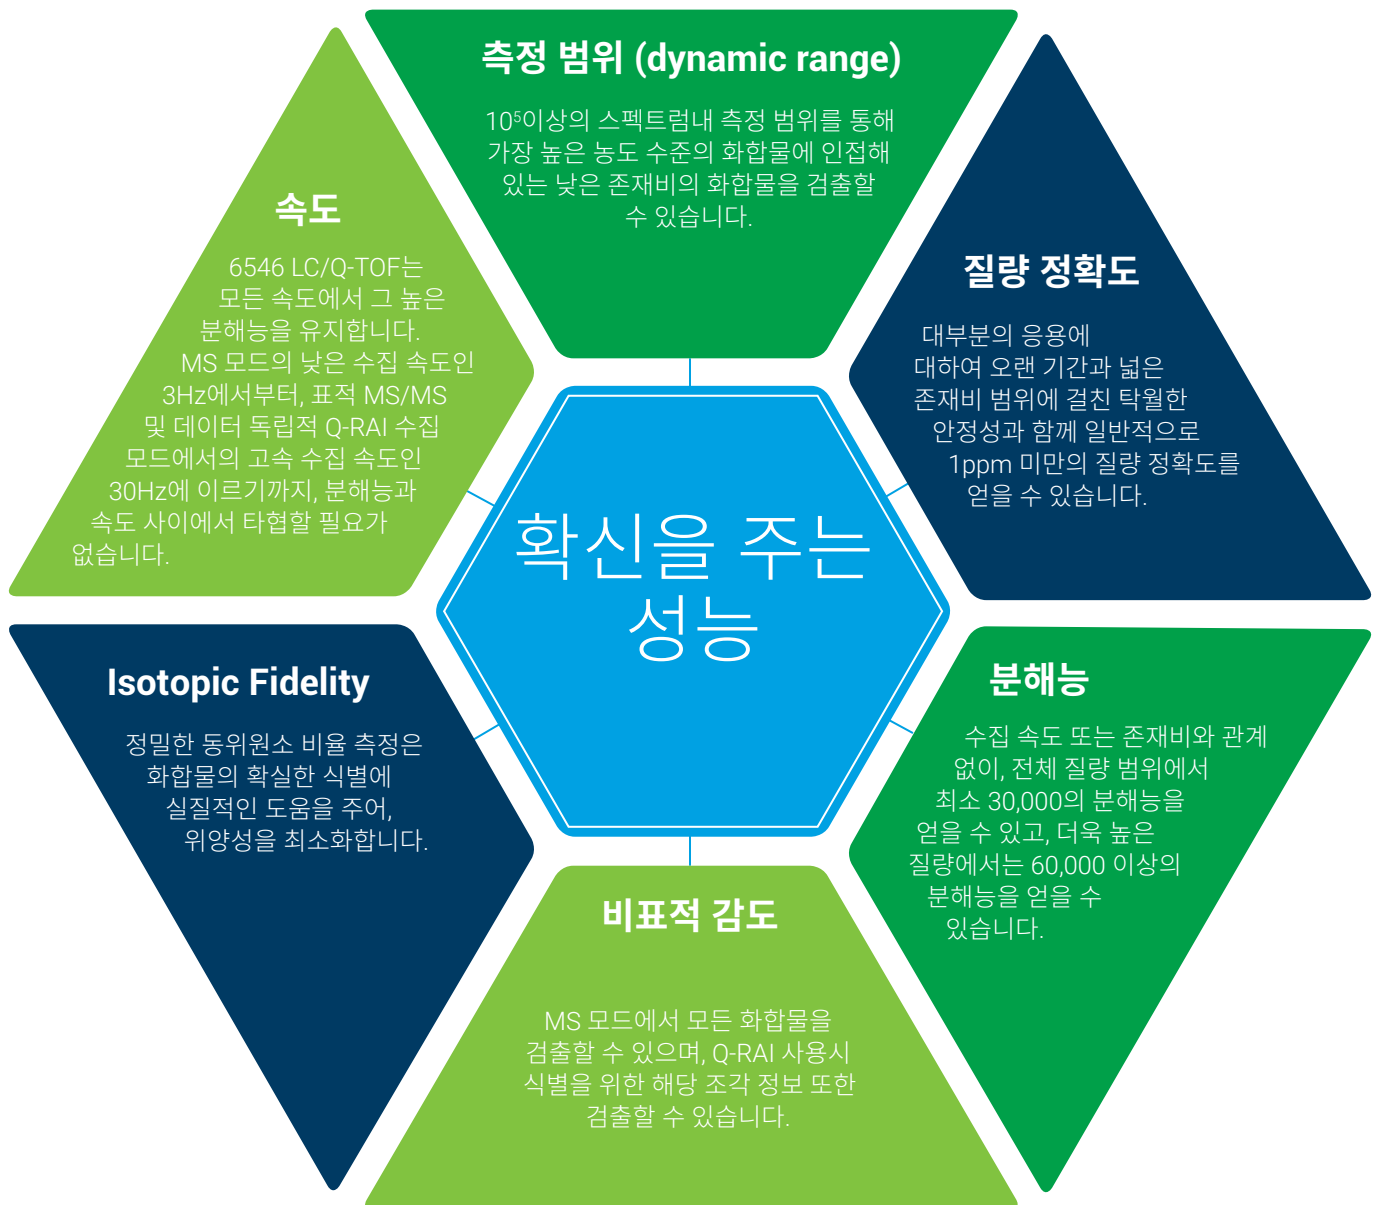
측정 범위 (dynamic range)

$10^5$이상의 스펙트럼내 측정 범위를 통해 가장 높은 농도 수준의 화합물에 인접해 있는 낮은 존재비의 화합물을 검출할 수 있습니다.

속도

6546 LC/Q-TOF는 모든 속도에서 그 높은 분해능을 유지합니다. MS 모드의 낮은 수집 속도인 3Hz에서부터, 표적 MS/MS 및 데이터 독립적 Q-RAI 수집 모드에서의 고속 수집 속도인 30Hz에 이르기까지, 분해능과 속도 사이에서 타협할 필요가 없습니다.

질량 정확도

대부분의 응용에 대하여 오랜 기간과 넓은 존재비 범위에 걸친 탁월한 안정성과 함께 일반적으로 1ppm 미만의 질량 정확도를 얻을 수 있습니다.

확신을 주는 성능

Isotopic Fidelity

정밀한 동위원소 비율 측정은 화합물의 확실한 식별에 실질적인 도움을 주어, 위양성을 최소화합니다.

분해능

수집 속도 또는 존재비와 관계 없이, 전체 질량 범위에서 최소 30,000의 분해능을 얻을 수 있고, 더욱 높은 질량에서는 60,000 이상의 분해능을 얻을 수 있습니다.

비표적 감도

MS 모드에서 모든 화합물을 검출할 수 있으며, Q-RAI 사용시 식별을 위한 해당 조각 정보 또한 검출할 수 있습니다.